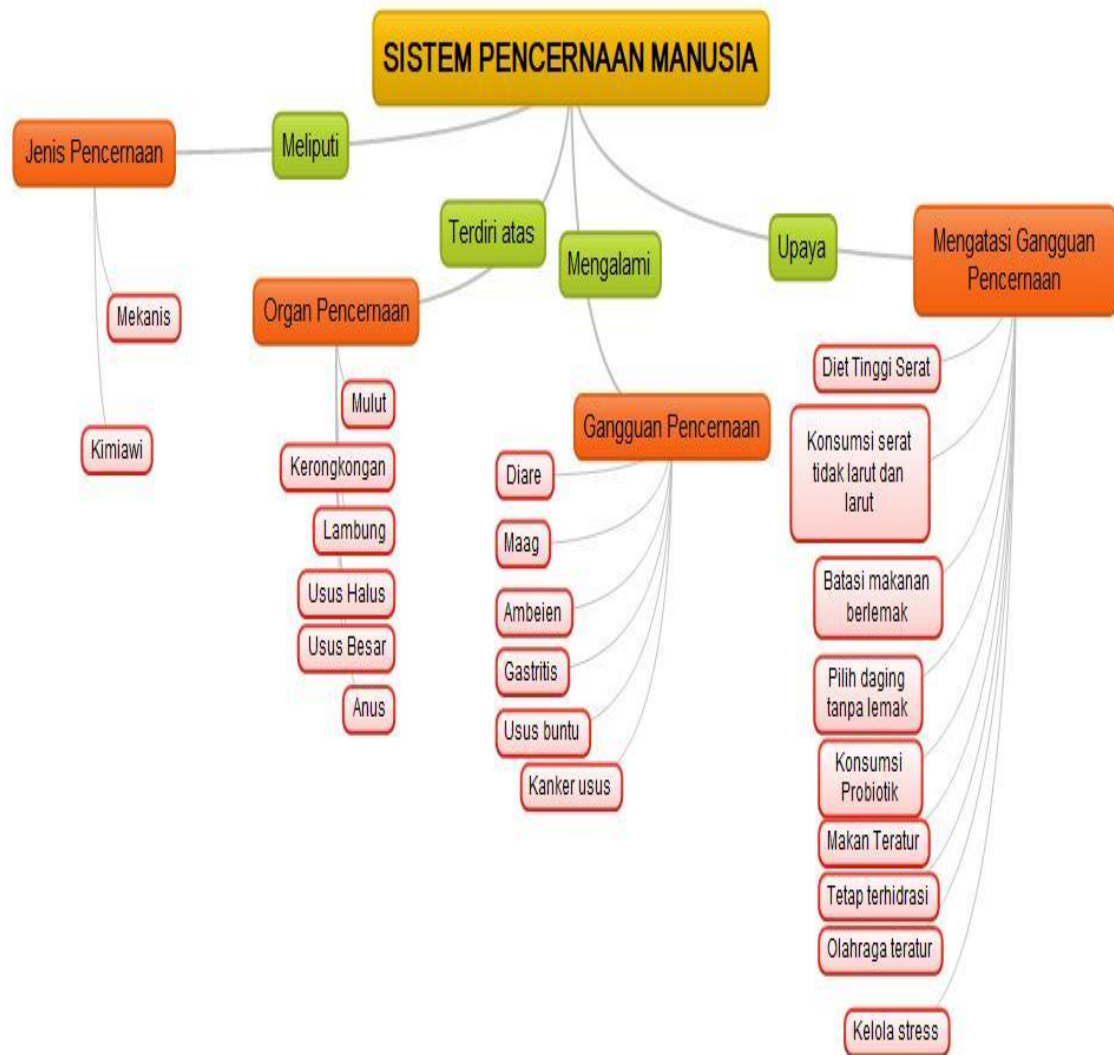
SISTEM PENCERNAAN MANUSIA

Meliputi

Jenis Pencernaan

Mekanis

Kimiawi

Terdiri atas

Organ Pencernaan

Mulut

Kerongkongan

Lambung

Usus Halus

Usus Besar

Anus

Mengalami

Gangguan Pencernaan

Diare

Maag

Ambeien

Gastritis

Usus buntu

Kanker usus

Upaya

Mengatasi Gangguan Pencernaan

Diet Tinggi Serat

Konsumsi serat tidak larut dan larut

Batasi makanan berlemak

Pilih daging tanpa lemak

Konsumsi Probiotik

Makan Teratur

Tetap terhidrasi

Olahraga teratur

Kelola stress